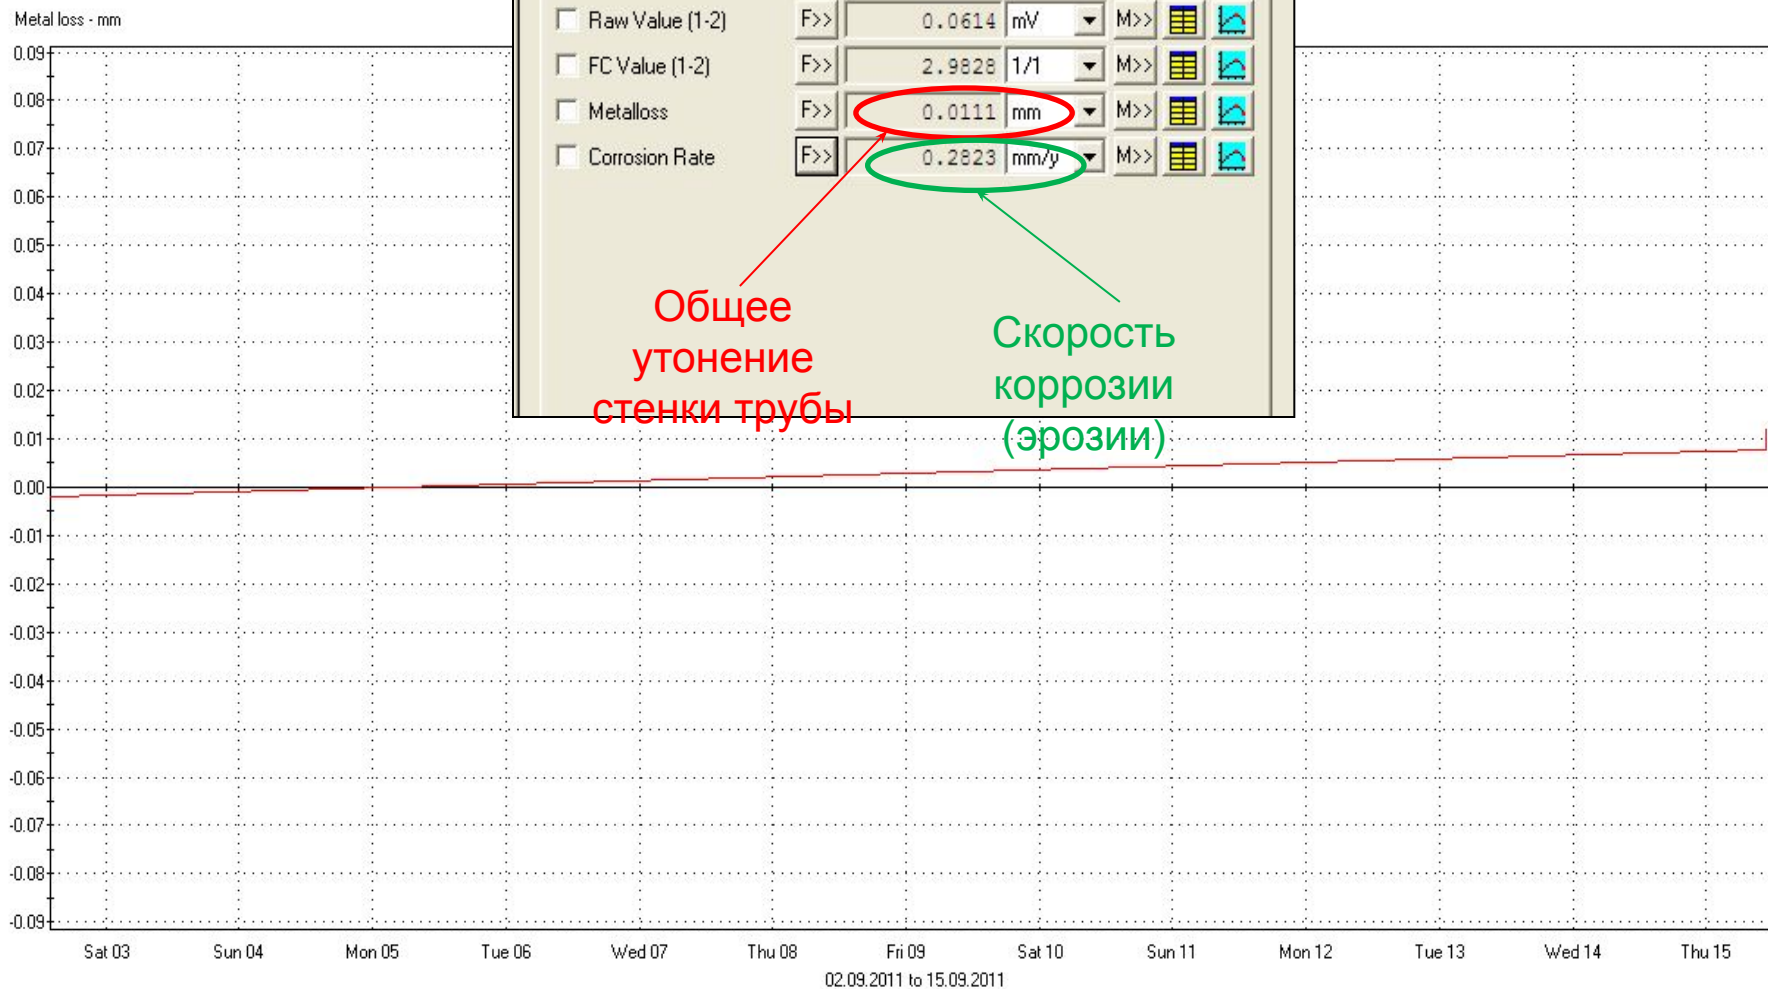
Metal loss - mm

| | | | | | | |
|---|---|---|---|---|---|---|
| Raw Value (1-2) | F>> | 0.0614 | mV | M>> | | |
| FC Value (1-2) | F>> | 2.9828 | 1/1 | M>> | | |
| Metalloss | F>> | 0.0111 | mm | M>> | | |
| Corrosion Rate | F>> | 0.2823 | mm/y | M>> | | |

Общее утонение стенки трубы

Скорость коррозии (эрозии)

0.09
0.08
0.07
0.06
0.05
0.04
0.03
0.02
0.01
0.00
-0.01
-0.02
-0.03
-0.04
-0.05
-0.06
-0.07
-0.08
-0.09

Sat 03 Sun 04 Mon 05 Tue 06 Wed 07 Thu 08 Fri 09 Sat 10 Sun 11 Mon 12 Tue 13 Wed 14 Thu 15

02.09.2011 to 15.09.2011